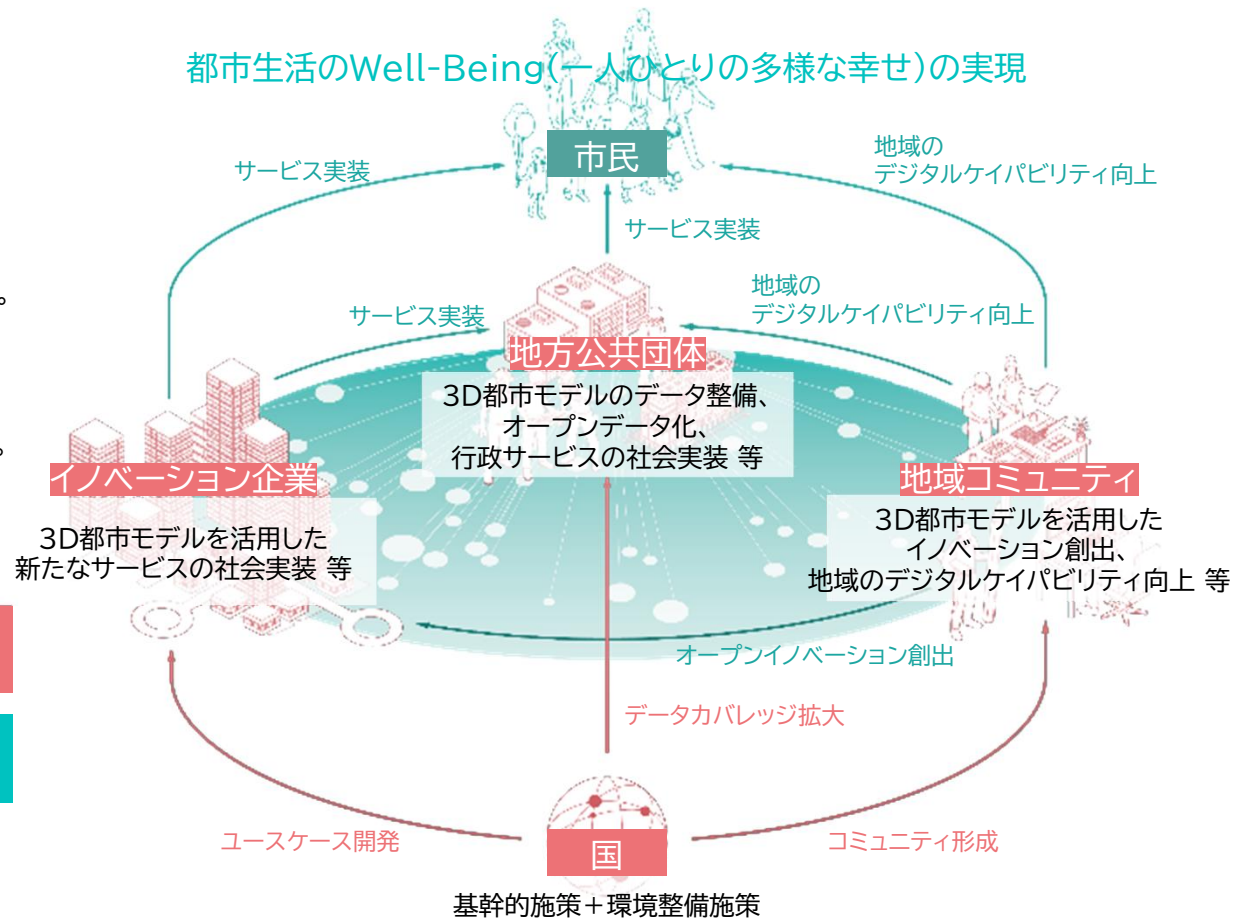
都市生活のWell-Being(一人ひとりの多様な幸せ)の実現

サービス実装

市民

地域の
デジタルケイパビリティ向上

サービス実装

サービス実装

地域の
デジタルケイパビリティ向上

地方公共団体

3D都市モデルのデータ整備、
オープンデータ化、
行政サービスの社会実装 等

イノベーション企業

3D都市モデルを活用した
新たなサービスの社会実装 等

地域コミュニティ

3D都市モデルを活用した
イノベーション創出、
地域のデジタルケイパビリティ向上 等

オープンイノベーション創出

データカバレッジ拡大

ユースケース開発

国

コミュニティ形成

基幹的施策＋環境整備施策